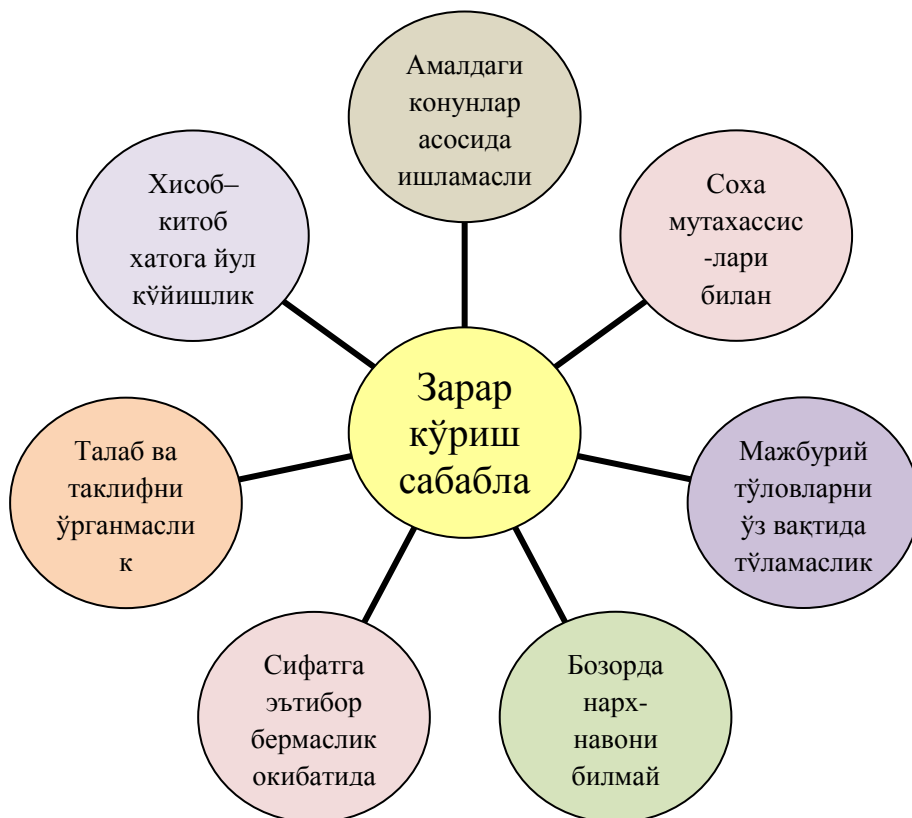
Амалдаги конунлар асосида ишламасли

Соха мутахассис-лари билан

Мажбурий тўловларни ўз вақтида тўламаслик

Бозорда нарх-навони билмай

Сифатга эътибор бермаслик окибатида

Талаб ва таклифни ўрганмаслик

Хисоб–китоб хатога йул кўйишлик

Зарар кўриш сабабла